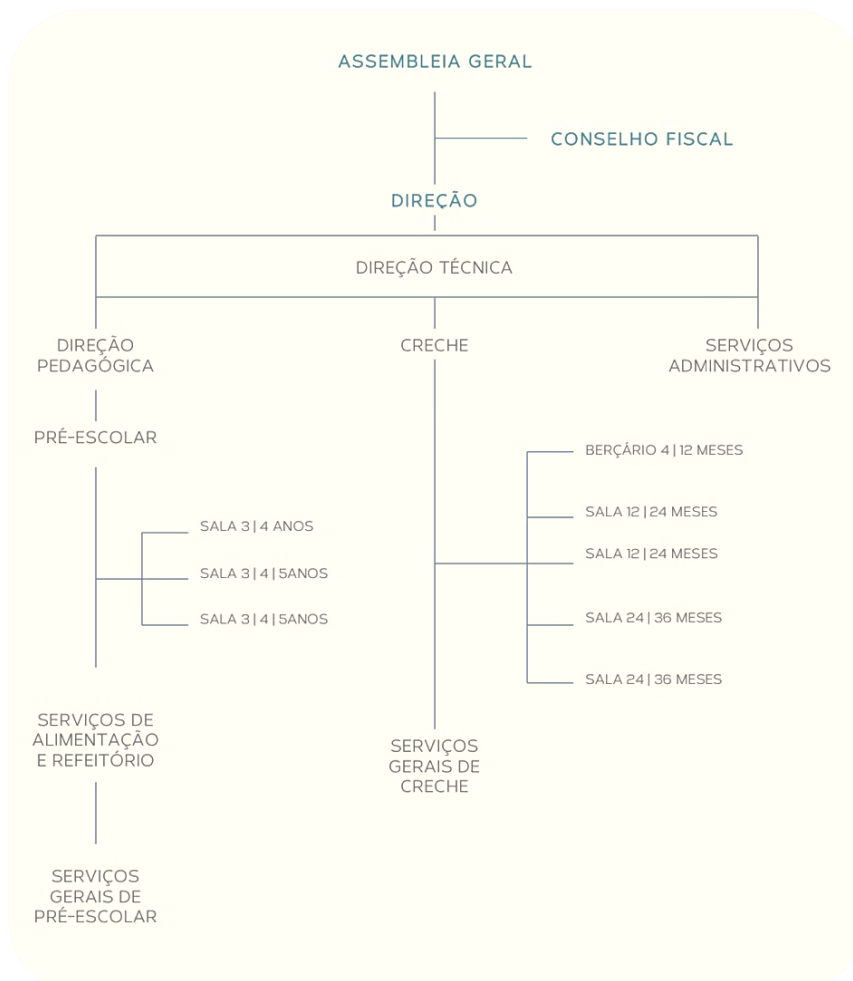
ASSEMBLEIA GERAL

CONSELHO FISCAL

DIREÇÃO

DIREÇÃO TÉCNICA

DIREÇÃO PEDAGÓGICA

PRÉ-ESCOLAR

SALA 3 | 4 ANOS

SALA 3 | 4 | 5ANOS

SALA 3 | 4 | 5ANOS

SERVIÇOS DE ALIMENTAÇÃO E REFEITÓRIO

SERVIÇOS GERAIS DE PRÉ-ESCOLAR

CRECHE

BERÇÁRIO 4 | 12 MESES

SALA 12 | 24 MESES

SALA 12 | 24 MESES

SALA 24 | 36 MESES

SALA 24 | 36 MESES

SERVIÇOS GERAIS DE CRECHE

SERVIÇOS ADMINISTRATIVOS